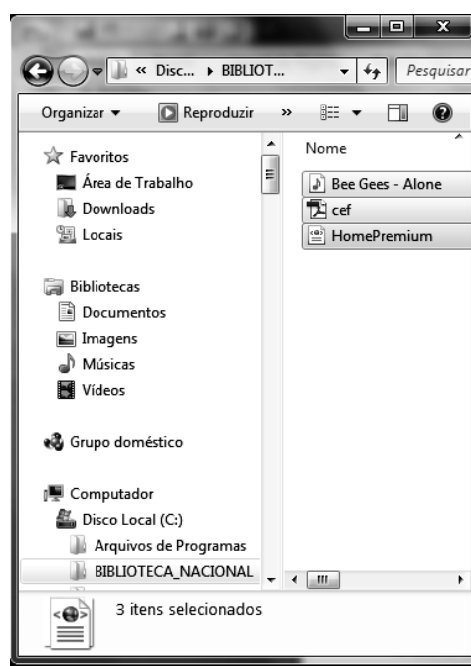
« Disc... ▸ BIBLIOT...

Pesquisar

Organizar ▾

Reproduzir

»

Favoritos

Área de Trabalho

Downloads

Locais

Bibliotecas

Documentos

Imagens

Músicas

Vídeos

Grupo doméstico

Computador

Disco Local (C:)

Arquivos de Programas

BIBLIOTECA_NACIONAL

Nome

Bee Gees - Alone

cef

HomePremium

3 itens selecionados